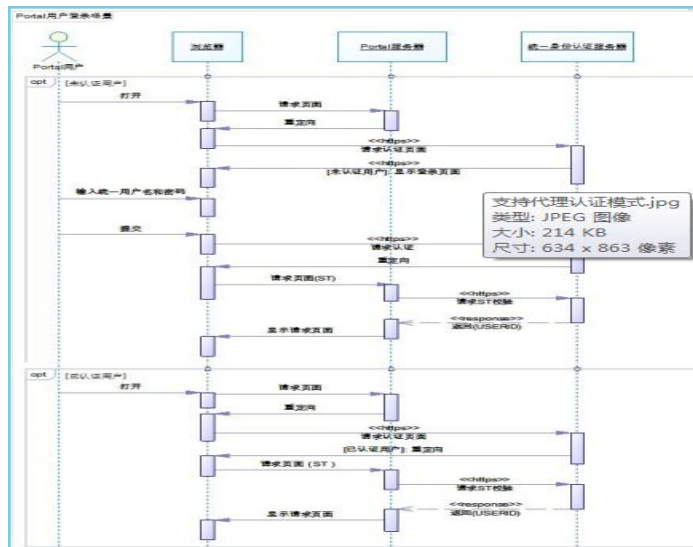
Portal用户登录场景

Portal用户

浏览器

Portal服务器

统一身份认证服务器

opt

[未认证用户]

打开

请求页面

重定向

<<https>>
请求认证页面

<<https>>
[未认证用户]: 显示登录页面

输入统一用户名和密码

提交

<<https>>
请求认证

重定向

请求页面(ST)

<<https>>
请求ST校验

<<response>>
返回(USERID)

显示请求页面

支持代理认证模式.jpg
类型: JPEG 图像
大小: 214 KB
尺寸: 634 x 863 像素

opt

[已认证用户]

打开

请求页面

重定向

<<https>>
请求认证页面

[已认证用户] 重定向

请求页面（ST）

<<https>>
请求ST校验

<<response>>
返回(USERID)

显示请求页面